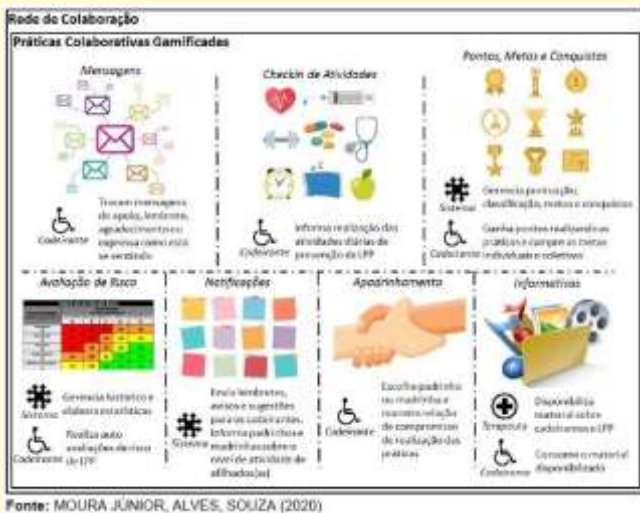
Rede de Colaboração

Práticas Colaborativas Gamificadas

Mensagens

Cadeirante

Trocam mensagens de apoio, lembrete, agradecimento ou expressa como está se sentindo

Checkin de Atividades

Cadeirante

Informa realização das atividades diárias de prevenção de LPP

Pontos, Metas e Conquistas

Sistema

Gerencia pontuação, classificação, metas e conquistas

Cadeirante

Ganha pontos realizando as práticas e cumpre as metas individuais e coletivas

Avaliação de Risco

Sistema

Gerencia histórico e elabora estatísticas

Cadeirante

Realiza auto avaliações de risco de LPP

Notificações

Sistema

Envia lembretes, avisos e sugestões para os cadeirantes. Informa padrinhos e madrinhas sobre o nível de atividade de afilhados(as)

Apadrinhamento

Cadeirante

Escolhe padrinho ou madrinha e mantém relação de compromisso de realização das práticas

Informativos

Terapeuta

Disponibiliza material sobre cadeirantes e LPP

Cadeirante

Consome o material disponibilizado

Fonte: MOURA JÚNIOR, ALVES, SOUZA (2020)